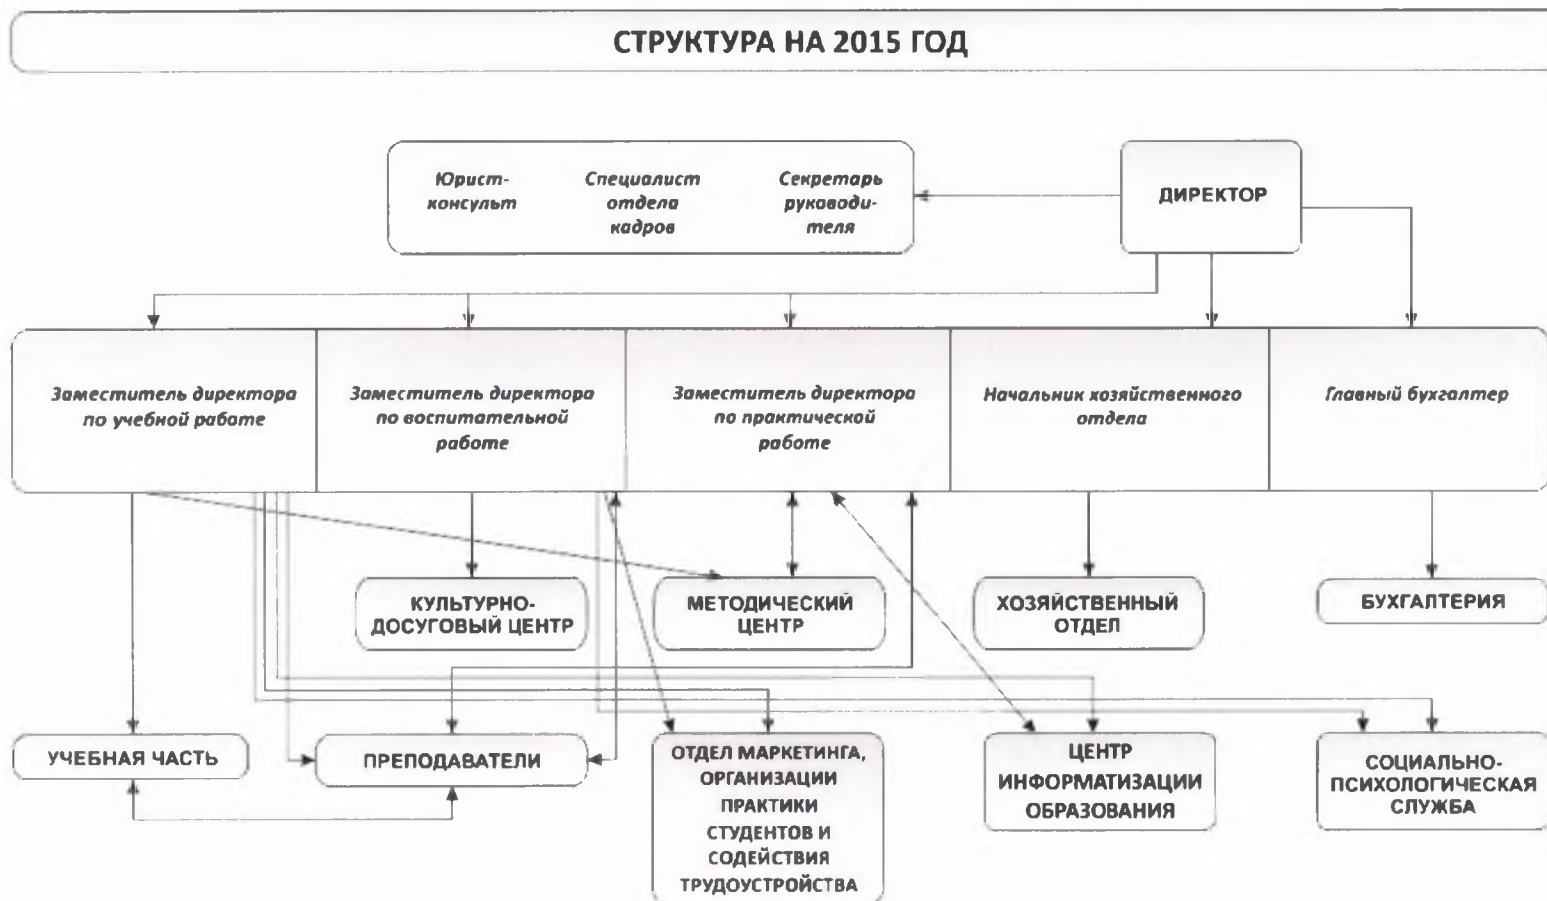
СТРУКТУРА НА 2015 ГОД

Юрист-консульт

Специалист отдела кадров

Секретарь руководителя

ДИРЕКТОР

Заместитель директора по учебной работе

Заместитель директора по воспитательной работе

Заместитель директора по практической работе

Начальник хозяйственного отдела

Главный бухгалтер

КУЛЬТУРНО-ДОСУГОВЫЙ ЦЕНТР

МЕТОДИЧЕСКИЙ ЦЕНТР

ХОЗЯЙСТВЕННЫЙ ОТДЕЛ

БУХГАЛТЕРИЯ

УЧЕБНАЯ ЧАСТЬ

ПРЕПОДАВАТЕЛИ

ОТДЕЛ МАРКЕТИНГА, ОРГАНИЗАЦИИ ПРАКТИКИ СТУДЕНТОВ И СОДЕЙСТВИЯ ТРУДОУСТРОЙСТВА

ЦЕНТР ИНФОРМАТИЗАЦИИ ОБРАЗОВАНИЯ

СОЦИАЛЬНО-ПСИХОЛОГИЧЕСКАЯ СЛУЖБА